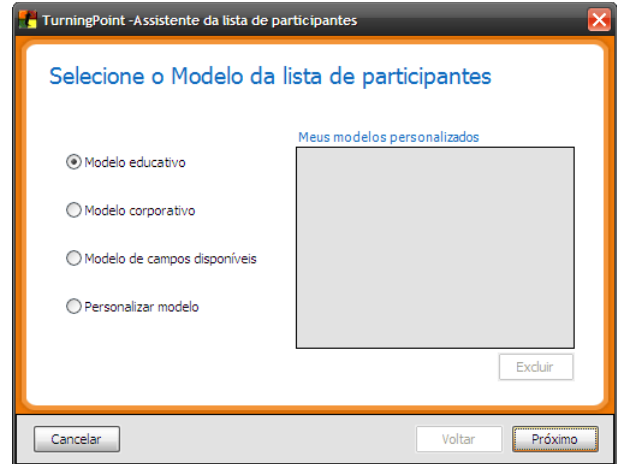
TurningPoint -Assistente da lista de participantes

Selecione o Modelo da lista de participantes

Modelo educativo

Modelo corporativo

Modelo de campos disponíveis

Personalizar modelo

Meus modelos personalizados

Excluir

Cancelar

Voltar

Próximo